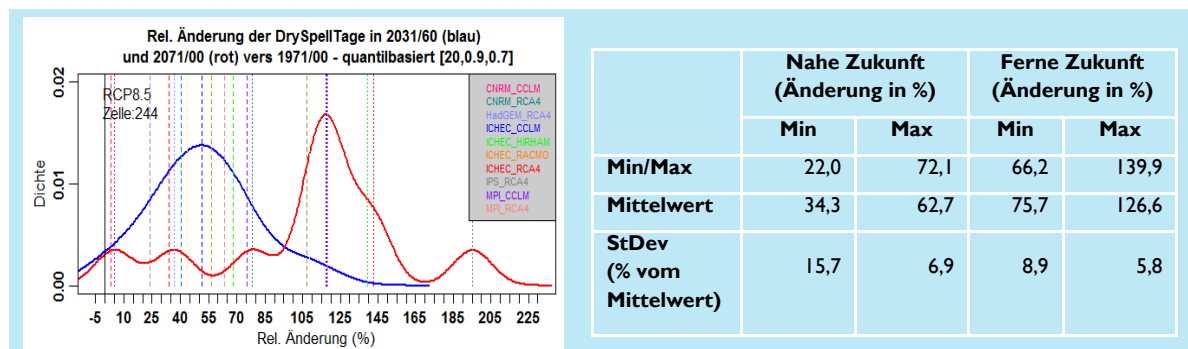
Rel. Änderung der DrySpellTage in 2031/60 (blau)
und 2071/00 (rot) vers 1971/00 - quantilbasiert [20,0.9,0.7]

RCP8.5
Zelle:244

CNRM_CCLM
CNRM_RCA4
HadGEM_RCA4
ICHEC_CCLM
ICHEC_HIRHAM
ICHEC_RACMO
ICHEC_RCA4
IPS_RCA4
MPI_CCLM
MPI_RCA4

Dichte

0.00
0.01
0.02

-5 10 25 40 55 70 85 105 125 145 165 185 205 225

Rel. Änderung (%)

| | Nahe Zukunft (Änderung in %) | | Ferne Zukunft (Änderung in %) | |
|---|---|---|---|---|
| | Min | Max | Min | Max |
| Min/Max | 22,0 | 72,1 | 66,2 | 139,9 |
| Mittelwert | 34,3 | 62,7 | 75,7 | 126,6 |
| StDev (% vom Mittelwert) | 15,7 | 6,9 | 8,9 | 5,8 |